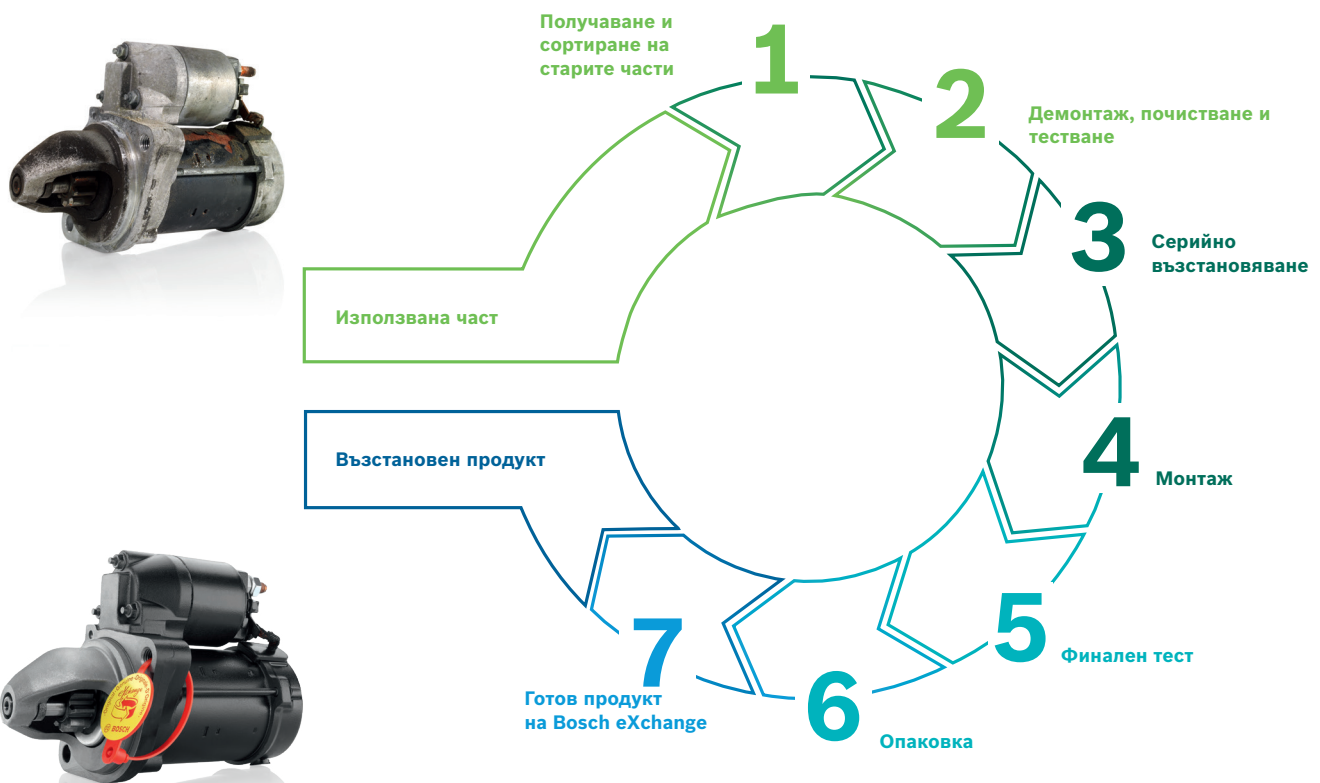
Получаване и сортиране на старите части

1

2

Демонтаж, почистване и тестване

3

Серийно възстановяване

Използвана част

Възстановен продукт

4

Монтаж

5

Финален тест

7

Готов продукт на Bosch eXchange

6

Опаковка

BOSCH